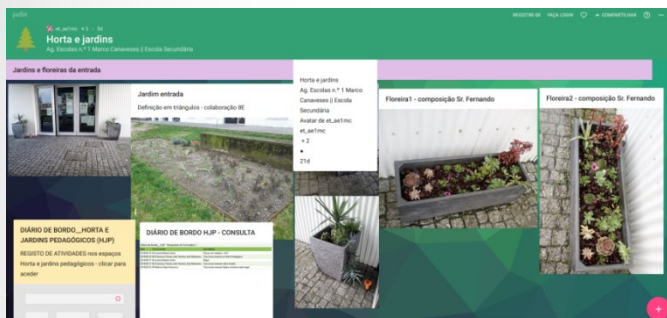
padlet

et_ae1mc + 2 · 5d

Horta e jardins

Ag. Escolas n.º 1 Marco Canaveses | Escola Secundária

REGISTRE-SE FAÇA LOGIN COMPARTILHAR

Jardins e floreiras da entrada

Jardim entrada

Definição em triângulos - colaboração 8E

Horta e jardins

Ag. Escolas n.º 1 Marco Canaveses | Escola Secundária

Avatar de et_ae1mc

et_ae1mc

+ 2

•

21d

Floreira1 - composição Sr. Fernando

Floreira2 - composição Sr. Fernando

DIÁRIO DE BORDO_HORTA E JARDINS PEDAGÓGICOS (HJP)

REGISTO DE ATIVIDADES nos espaços Horta e jardins pedagógicos - clicar para aceder

DIÁRIO DE BORDO HJP - CONSULTA

+